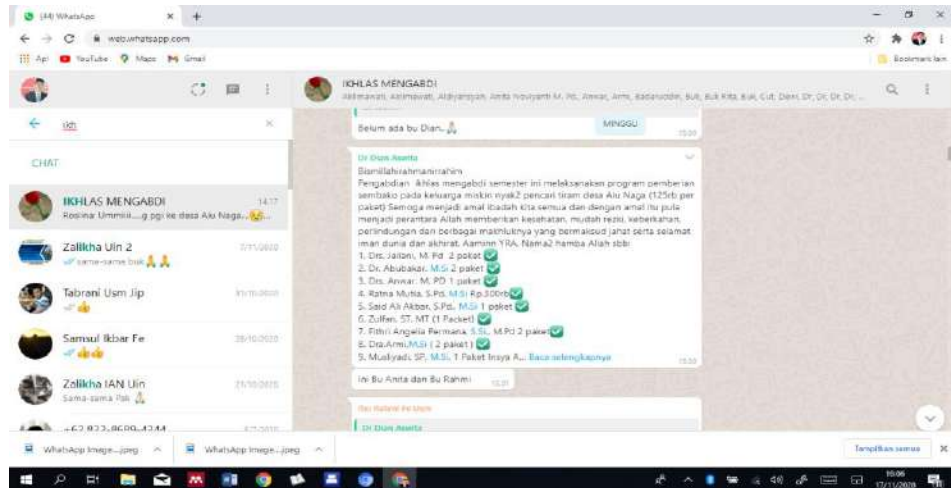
(44) WhatsApp
web.whatsapp.com
Apl YouTube Maps Gmail
Bookmark lain

ikh
CHAT

IKHLAS MENGABDI 14.17
Rosina Ummiii....g pgi ke desa Alu Naga...

Zalikha Uin 2 27/11/2020
sama-sama buk

Tabrani Usm Jip 25/10/2020

Samsul Ikbar Fe 28/10/2020

Zalikha IAN Uin 21/10/2020
Sama-sama Pak

+62 822-8699-4244

IKHLAS MENGABDI
Akhmawati, Aslamawati, Alidyansyah, Anita Novlyanti M. Pd, Anwar, Arini, Badaruddin, Buk, Buk Rita, Buk, Cut, Dian, Dr, Dr, Dr, Dr, ...

Belum ada bu Dian..
MINGGU 15.50

Dr Dian Asarita
Bismillahirrahmanirrahim
Pengabdian ikhlas mengabdi semester ini melaksanakan program pemberian sembako pada keluarga miskin nyak2 pencari tiram desa Alu Naga (125rb per paket) Semoga menjadi amal ibadah kita semua dan dengan amal itu pula menjadi perantara Allah memberikan kesehatan, mudah rezki, keberkahan, perlindungan dan berbagai makhluknya yang bermaksud jahat serta selamat iman dunia dan akhirat. Aamiinn YRA. Nama2 hamba Allah sbb:
1. Drs. Jailani, M. Pd 2 paket
2. Dr. Abubakar, M.Si 2 paket
3. Drs. Anwar, M. PD 1 paket
4. Ratna Mutia, S.Pd, M.Si Rp.300rb
5. Said Ali Akbar, S.Pd, M.Si 1 paket
6. Zulfan, ST, MT (1 Packet)
7. Fithri Angelia Permana, S.Si., M.Pd 2 paket
8. Dra.Armi,M.Si ( 2 paket )
9. Musliyadi, SP, M.Si, 1 Paket Insya A... Baca selengkapnya
15.50

Ini Bu Anita dan Bu Rahmi 15.51

Ibu Rahmi Fe Usm
Dr Dian Asarita

WhatsApp Image....jpeg
WhatsApp Image....jpeg
Tampilkan semua

15.06
17/11/2020